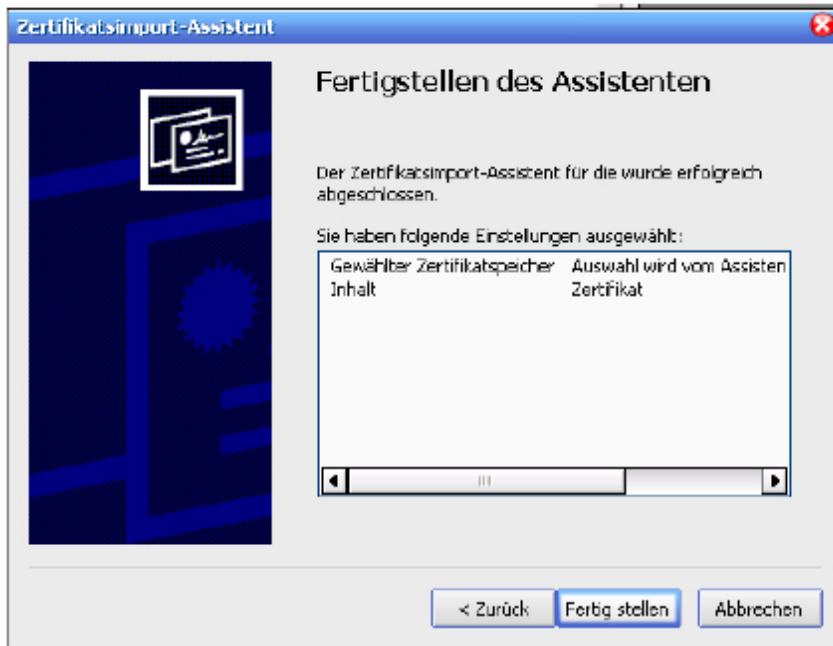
Zertifikatsimport-Assistent

Fertigstellen des Assistenten

Der Zertifikatsimport-Assistent für die wurde erfolgreich abgeschlossen.

Sie haben folgende Einstellungen ausgewählt:

| | |
|---|---|
| Gewählter Zertifikatspeicher | Auswahl wird vom Assisten |
| Inhalt | Zertifikat |

< Zurück | Fertig stellen | Abbrechen